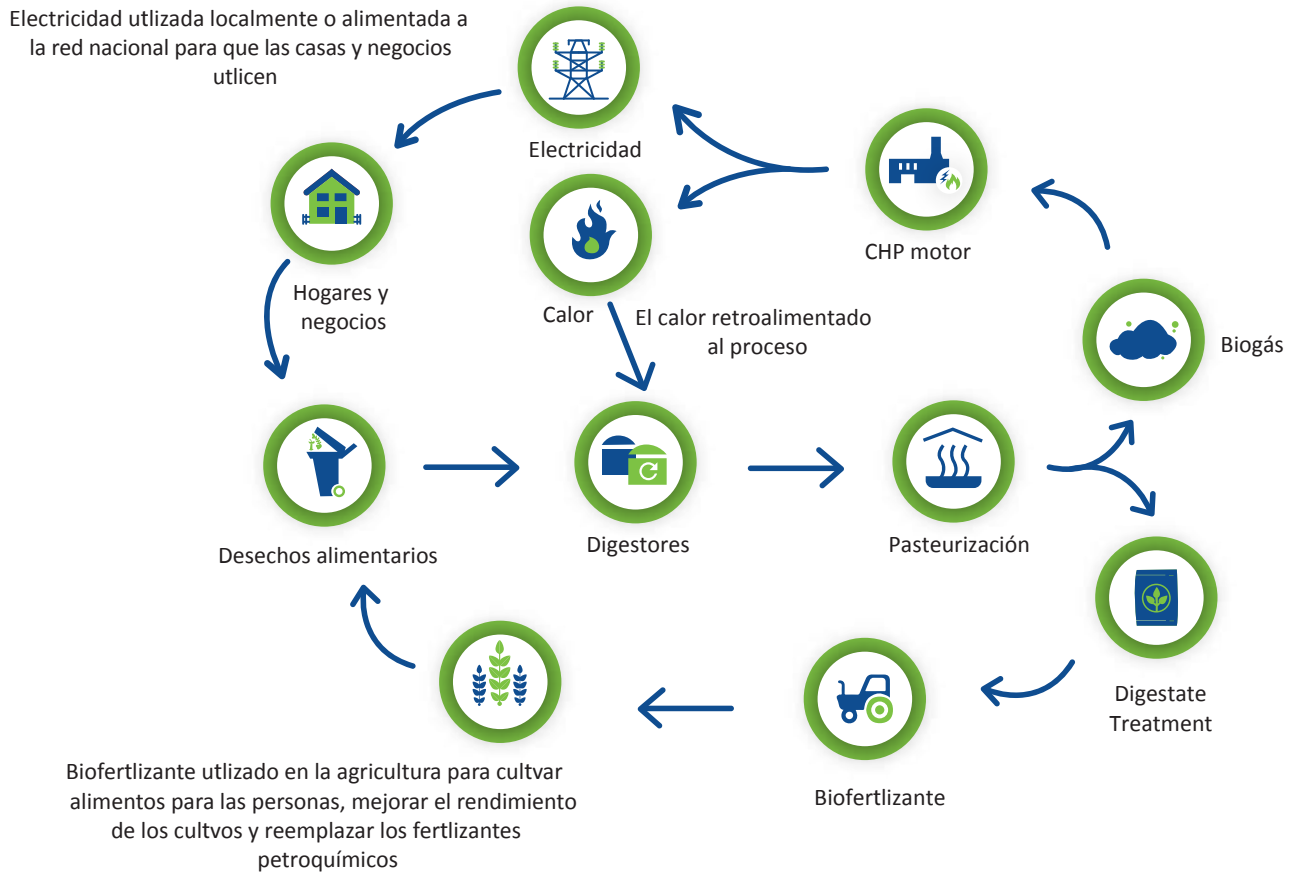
Electricidad utlizada localmente o alimentada a la red nacional para que las casas y negocios utlicen

Electricidad

CHP motor

Hogares y negocios

Calor

El calor retroalimentado al proceso

Biogás

Desechos alimentarios

Digestores

Pasteurización

Digestate Treatment

Biofertlizante

Biofertlizante utlizado en la agricultura para cultvar alimentos para las personas, mejorar el rendimiento de los cultvos y reemplazar los fertlizantes petroquímicos